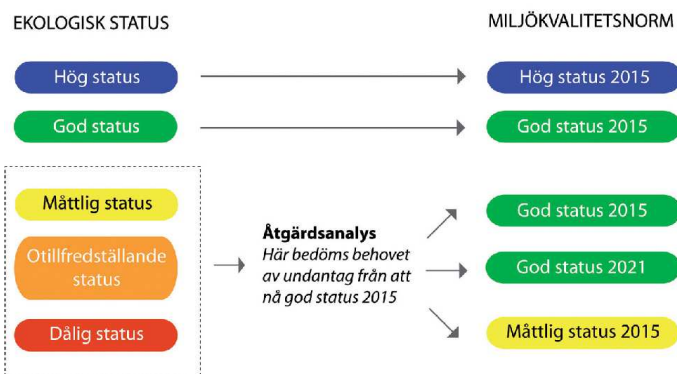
EKOLOGISK STATUS

MILJÖKVALITETSNORM

Hög status

Hög status 2015

God status

God status 2015

Måttlig status

Otillfredställande status

Dålig status

**Åtgärdsanalys**
*Här bedöms behovet av undantag från att nå god status 2015*

God status 2015

God status 2021

Måttlig status 2015